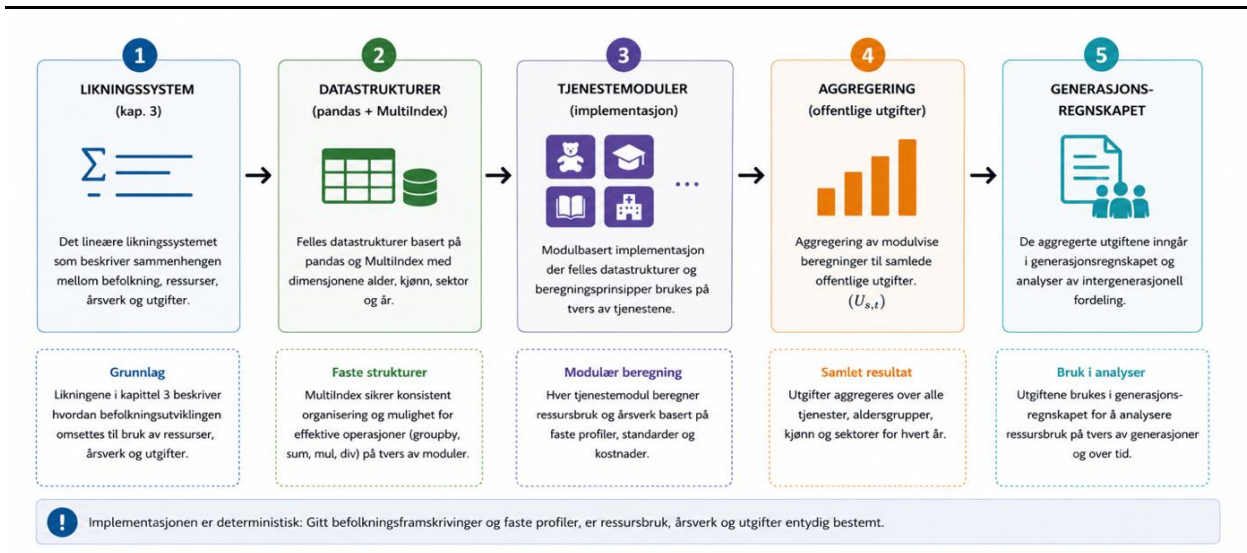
1

LIKNINGSSYSTEM
(kap. 3)

$\Sigma$

Det lineære likningssystemet som beskriver sammenhengen mellom befolkning, ressurser, årsverk og utgifter.

Grunnlag
Likningene i kapittel 3 beskriver hvordan befolkningsutviklingen omsettes til bruk av ressurser, årsverk og utgifter.

2

DATASTRUKTURER
(pandas + MultiIndex)

Felles datastrukturer basert på pandas og MultiIndex med dimensjonene alder, kjønn, sektor og år.

Faste strukturer
MultiIndex sikrer konsistent organisering og mulighet for effektive operasjoner (groupby, sum, mul, div) på tvers av moduler.

3

TJENESTEMODULER
(implementasjon)

...

Modulbasert implementasjon der felles datastrukturer og beregningsprinsipper brukes på tvers av tjenestene.

Modulær beregning
Hver tjenestemodul beregner ressursbruk og årsverk basert på faste profiler, standarder og kostnader.

4

AGGREGERING
(offentlige utgifter)

Aggregering av modulvise beregninger til samlede offentlige utgifter.
$(U_{s,t})$

Samlet resultat
Utgifter aggregeres over alle tjenester, aldersgrupper, kjønn og sektorer for hvert år.

5

GENERASJONS-
REGNSKAPET

De aggregerte utgiftene inngår i generasjonsregnskapet og analyser av intergenerasjonell fordeling.

Bruk i analyser
Utgiftene brukes i generasjonsregnskapet for å analysere ressursbruk på tvers av generasjoner og over tid.

!
Implementasjonen er deterministisk: Gitt befolkningsframskrivinger og faste profiler, er ressursbruk, årsverk og utgifter entydig bestemt.